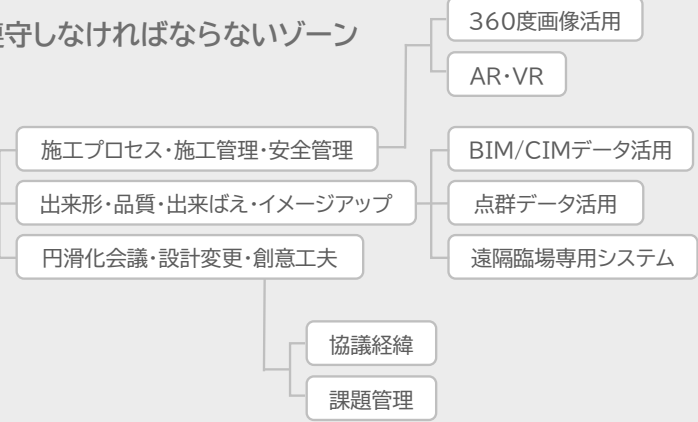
遵守しなければならないゾーン

360度画像活用

AR・VR

施工プロセス・施工管理・安全管理

BIM/CIMデータ活用

出来形・品質・出来ばえ・イメージアップ

点群データ活用

円滑化会議・設計変更・創意工夫

遠隔臨場専用システム

協議経緯

課題管理